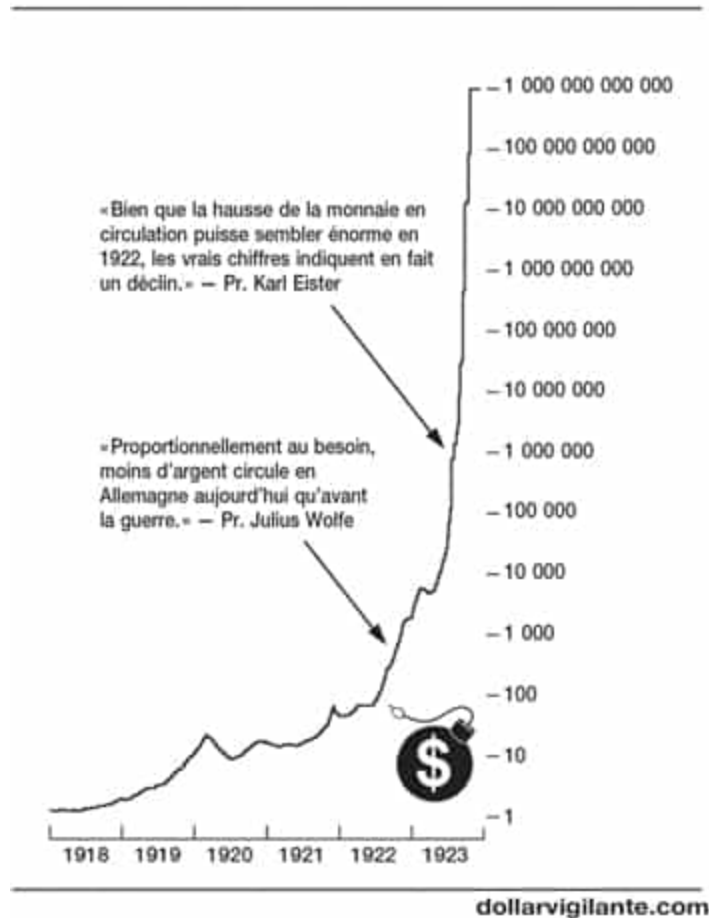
«Bien que la hausse de la monnaie en circulation puisse sembler énorme en 1922, les vrais chiffres indiquent en fait un déclin.» — Pr. Karl Eister

«Proportionnellement au besoin, moins d'argent circule en Allemagne aujourd'hui qu'avant la guerre.» — Pr. Julius Wolfe

1 000 000 000 000
100 000 000 000
10 000 000 000
1 000 000 000
100 000 000
10 000 000
1 000 000
100 000
10 000
1 000
100
10
1

$

1918
1919
1920
1921
1922
1923

dollarvigilante.com